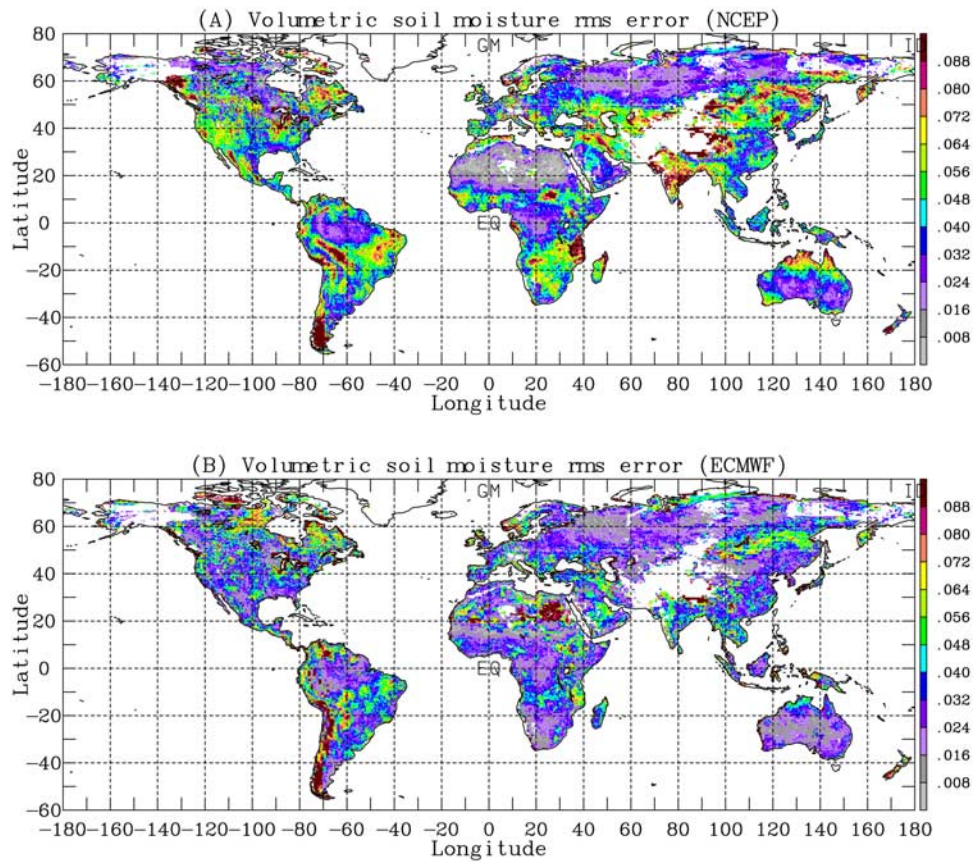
(A) Volumetric soil moisture rms error (NCEP)

80
60
40
20
0
-20
-40
-60

Latitude

GM
EQ
ID

-180 -160 -140 -120 -100 -80 -60 -40 -20 0 20 40 60 80 100 120 140 160 180

Longitude

.088
.080
.072
.064
.056
.048
.040
.032
.024
.016
.008

(B) Volumetric soil moisture rms error (ECMWF)

80
60
40
20
0
-20
-40
-60

Latitude

GM
EQ
ID

-180 -160 -140 -120 -100 -80 -60 -40 -20 0 20 40 60 80 100 120 140 160 180

Longitude

.088
.080
.072
.064
.056
.048
.040
.032
.024
.016
.008